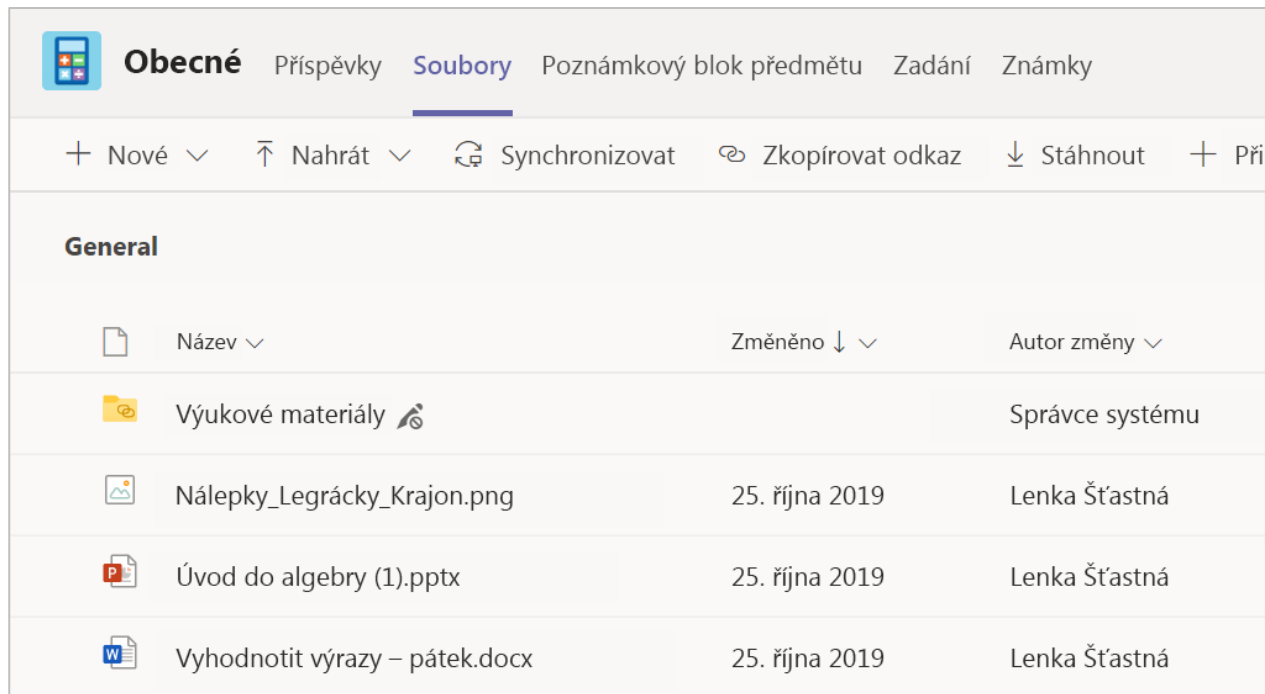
Obecné Příspěvky Soubory Poznámkový blok předmětu Zadání Známky

+ Nové ∨ Nahrát ∨ Synchronizovat Zkopírovat odkaz Stáhnout + Při

General

| | Název ∨ | Změněno ↓ ∨ | Autor změny ∨ |
|---|---|---|---|
| | Výukové materiály | | Správce systému |
| | Nálepky_Legrácky_Krajon.png | 25. října 2019 | Lenka Šťastná |
| P | Úvod do algebry (1).pptx | 25. října 2019 | Lenka Šťastná |
| W | Vyhodnotit výrazy – pátek.docx | 25. října 2019 | Lenka Šťastná |